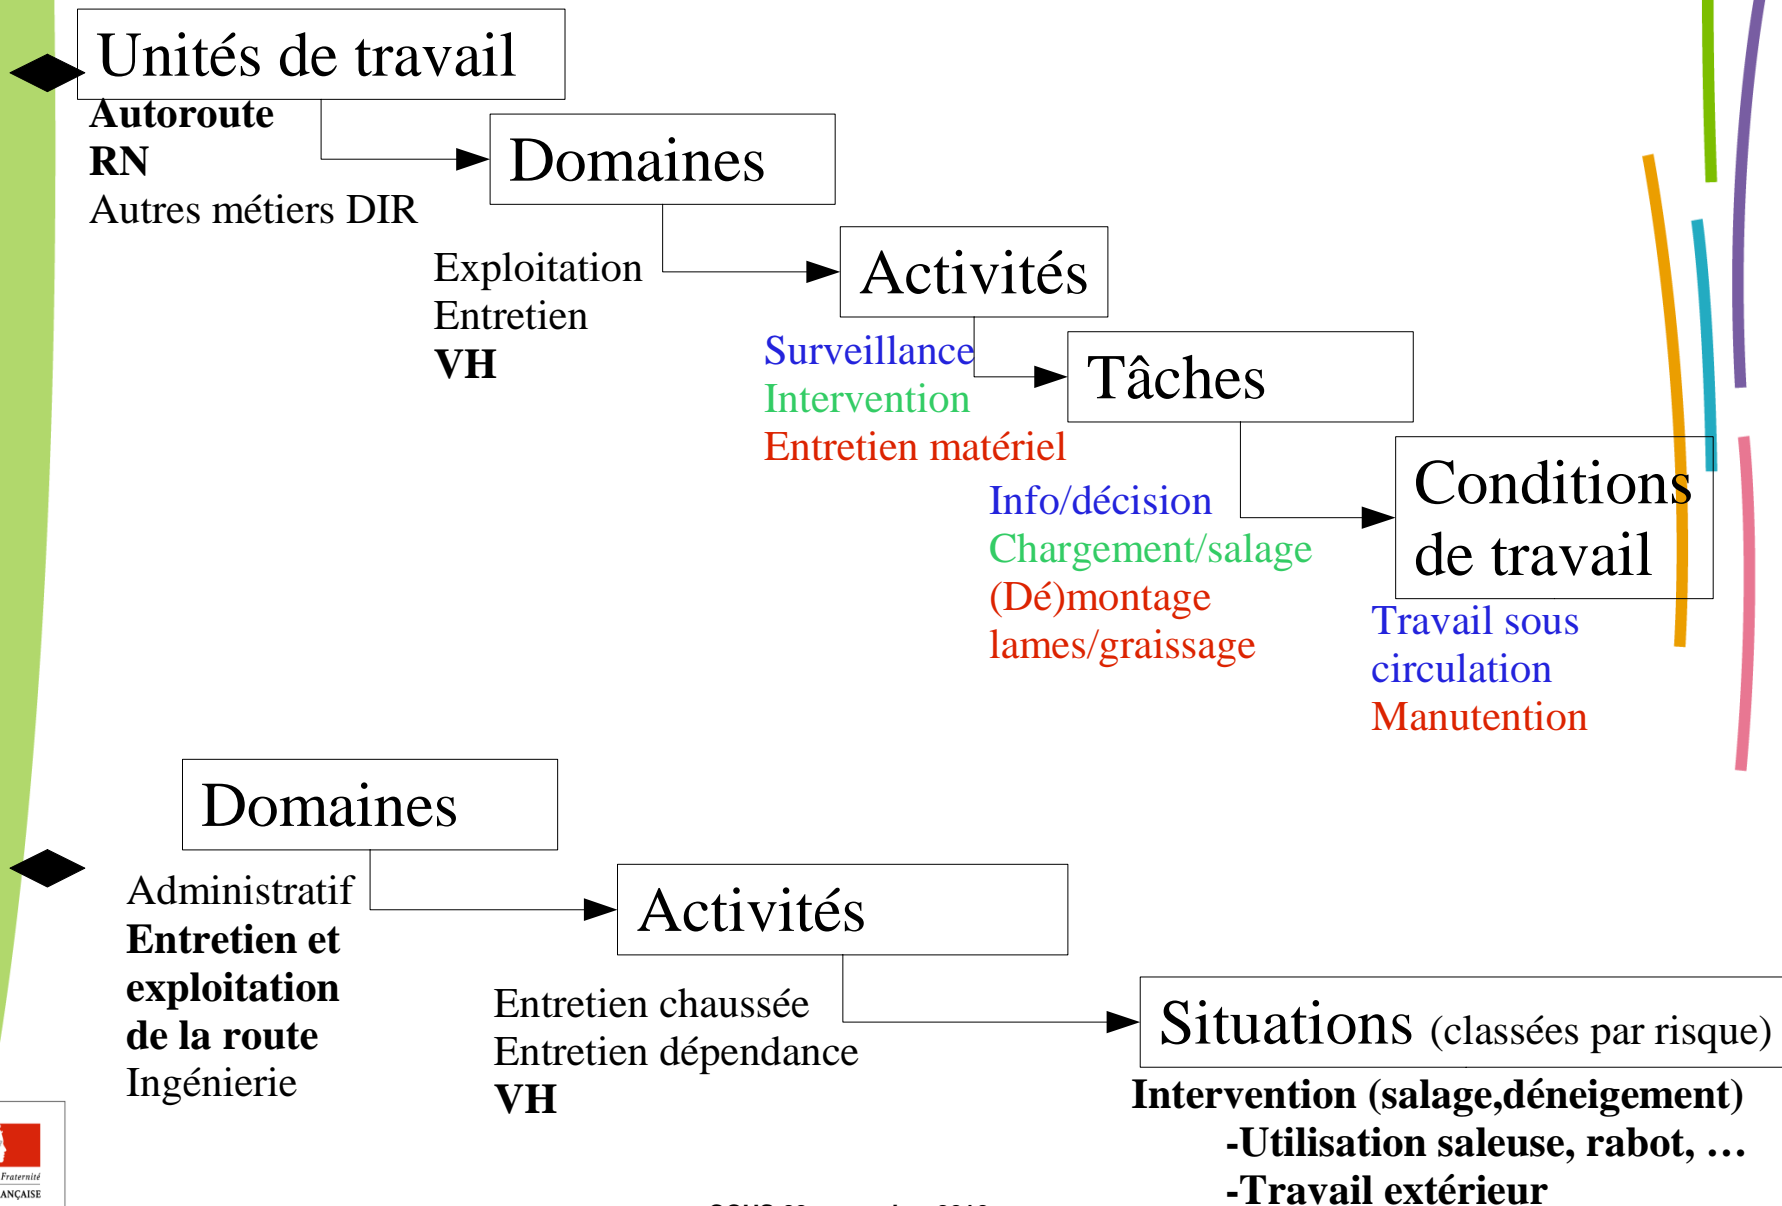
Unités de travail

Autoroute
RN
Autres métiers DIR

Domaines

Exploitation
Entretien
VH

Activités

Surveillance
Intervention
Entretien matériel

Tâches

Info/décision
Chargement/salage
(Dé)montage lames/graissage

Conditions de travail

Travail sous circulation
Manutention

Domaines

Administratif
Entretien et exploitation de la route
Ingénierie

Activités

Entretien chaussée
Entretien dépendance
VH

Situations (classées par risque)

Intervention (salage,déneigement)
-Utilisation saleuse, rabot, …
-Travail extérieur

Fraternité
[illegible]ANÇAISE